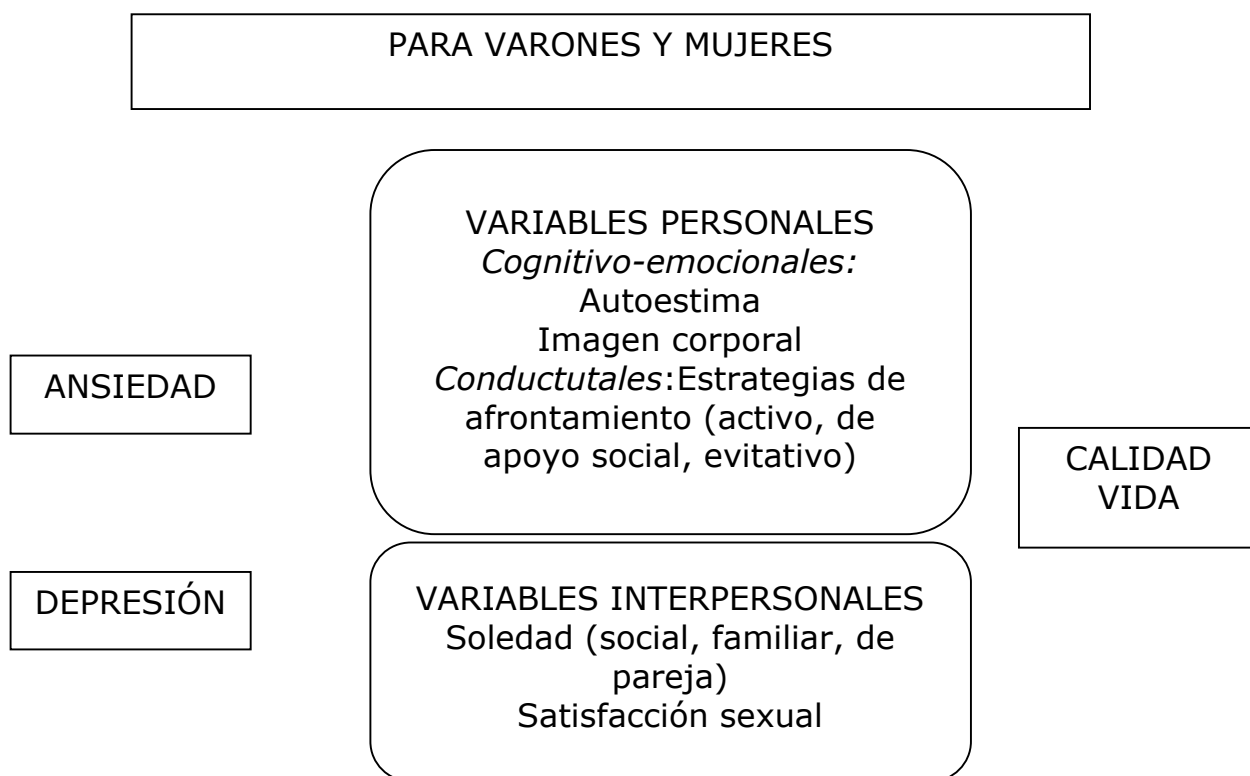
PARA VARONES Y MUJERES

ANSIEDAD

DEPRESIÓN

VARIABLES PERSONALES
Cognitivo-emocionales:
Autoestima
Imagen corporal
Conductutales:Estrategias de afrontamiento (activo, de apoyo social, evitativo)

VARIABLES INTERPERSONALES
Soledad (social, familiar, de pareja)
Satisfacción sexual

CALIDAD VIDA